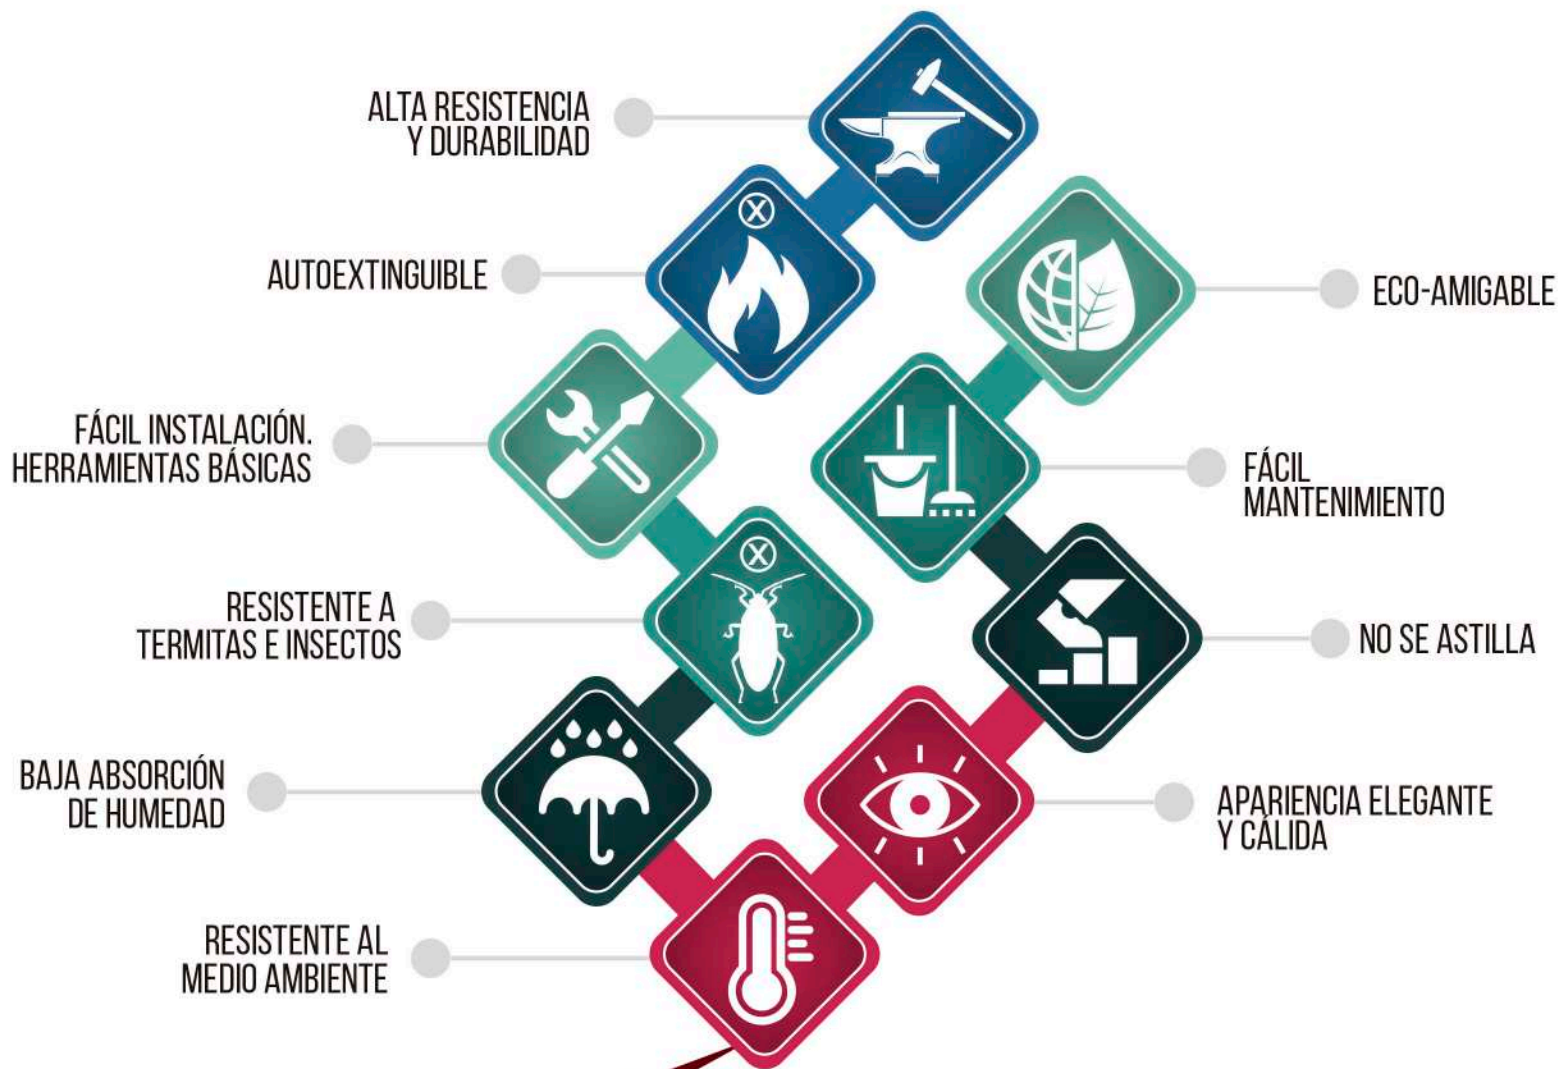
ALTA RESISTENCIA Y DURABILIDAD

AUTOEXTINGUIBLE

ECO-AMIGABLE

FÁCIL INSTALACIÓN. HERRAMIENTAS BÁSICAS

FÁCIL MANTENIMIENTO

RESISTENTE A TERMITAS E INSECTOS

NO SE ASTILLA

BAJA ABSORCIÓN DE HUMEDAD

APARIENCIA ELEGANTE Y CÁLIDA

RESISTENTE AL MEDIO AMBIENTE